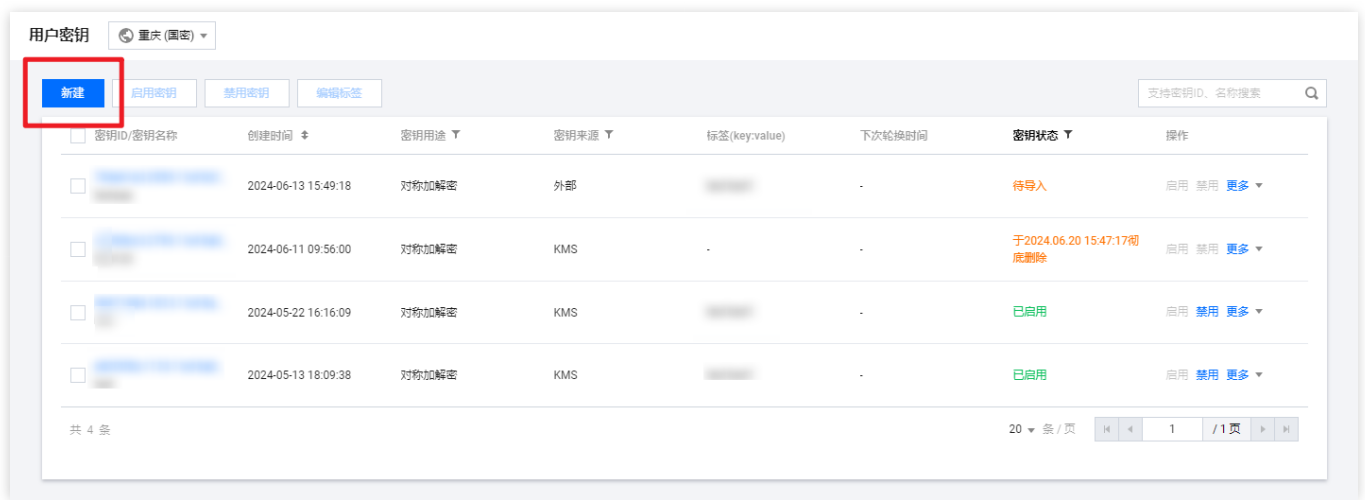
用户密钥 重庆 (国密)

新建 启用密钥 禁用密钥 编辑标签

支持密钥ID、名称搜索

| 密钥ID/密钥名称 | 创建时间 | 密钥用途 | 密钥来源 | 标签(key:value) | 下次轮换时间 | 密钥状态 | 操作 |
|---|---|---|---|---|---|---|---|
| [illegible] | 2024-06-13 15:49:18 | 对称加解密 | 外部 | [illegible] | - | 待导入 | 启用 禁用 更多 |
| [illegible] | 2024-06-11 09:56:00 | 对称加解密 | KMS | - | - | 于2024.06.20 15:47:17彻底删除 | 启用 禁用 更多 |
| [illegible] | 2024-05-22 16:16:09 | 对称加解密 | KMS | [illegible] | - | 已启用 | 启用 禁用 更多 |
| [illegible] | 2024-05-13 18:09:38 | 对称加解密 | KMS | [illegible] | - | 已启用 | 启用 禁用 更多 |

共 4 条

20 条 / 页 1 / 1 页